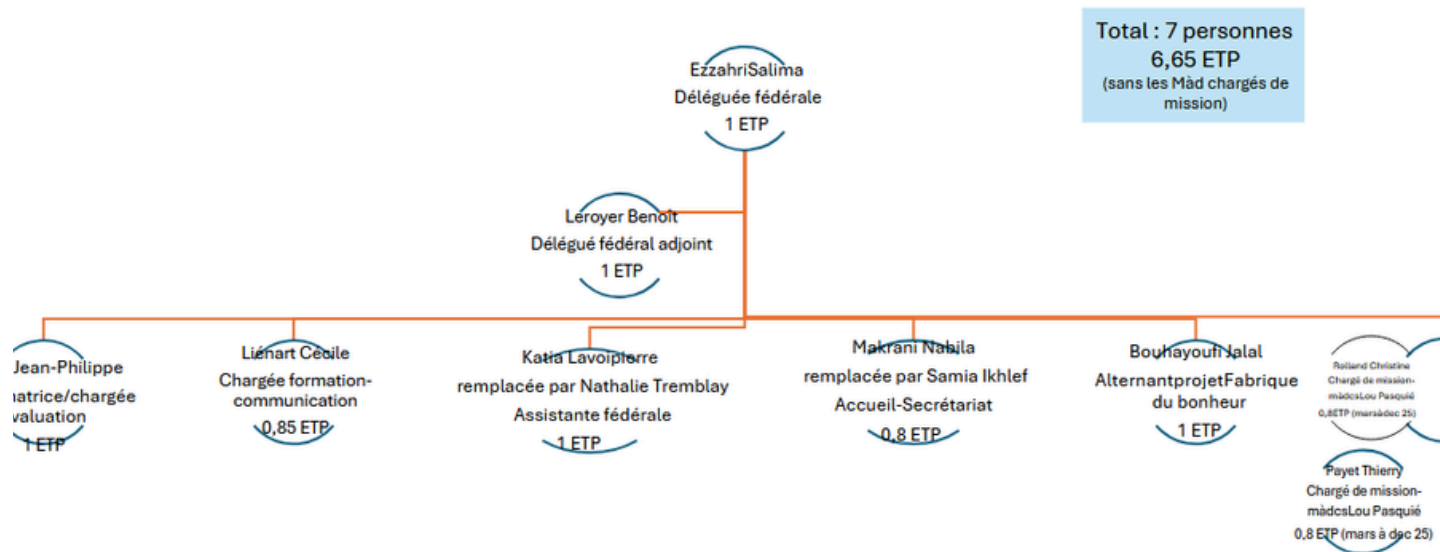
Total : 7 personnes
6,65 ETP
(sans les Màd chargés de mission)

EzzahriSalima
Déléguée fédérale
1 ETP

Leroyer Benoît
Délégué fédéral adjoint
1 ETP

Jean-Philippe
atrice/chargée
valuation
1 ETP

Liénart Cécile
Chargée formation-communication
0,85 ETP

Katia Lavoipierre
remplacée par Nathalie Tremblay
Assistante fédérale
1 ETP

Makrani Nabila
remplacée par Samia Ikhlef
Accueil-Secrétariat
0,8 ETP

Bouhayoufi Jalal
AlternantprojetFabrique du bonheur
1 ETP

Rolland Christine
Chargé de mission-màdcsLou Pasquié
0,8ETP (marsàdec 25)

Payet Thierry
Chargé de mission-màdcsLou Pasquié
0,8 ETP (mars à dec 25)